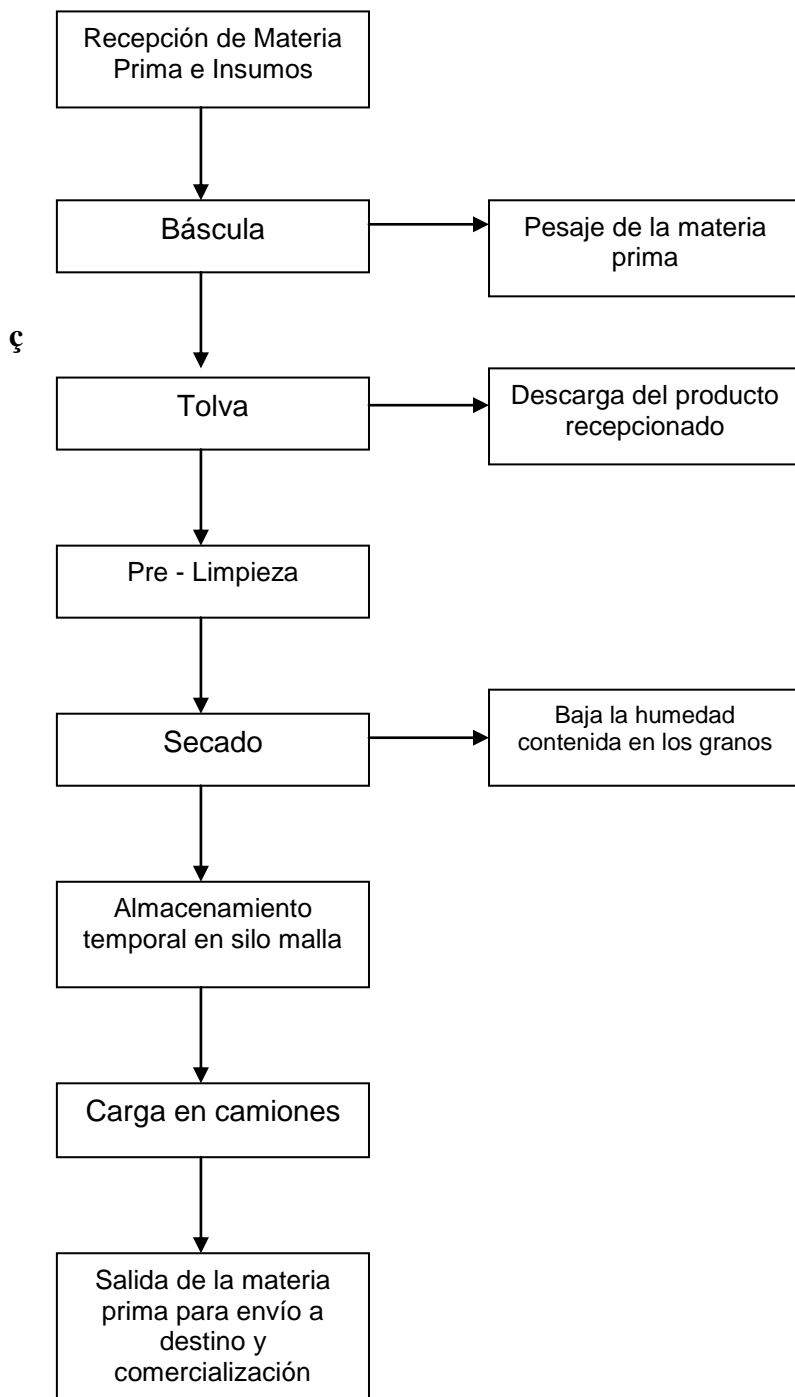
Recepción de Materia Prima e Insumos

Báscula

Pesaje de la materia prima

ç

Tolva

Descarga del producto recepcionado

Pre - Limpieza

Secado

Baja la humedad contenida en los granos

Almacenamiento temporal en silo malla

Carga en camiones

Salida de la materia prima para envío a destino y comercialización